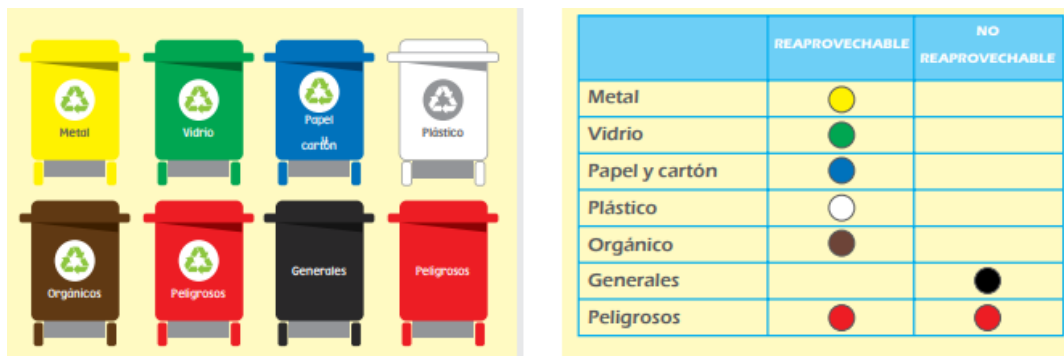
Metal
Vidrio
Papel y cartón
Plástico
Orgánicos
Peligrosos
Generales
Peligrosos

| | REAPROVECHABLE | NO REAPROVECHABLE |
|---|---|---|
| Metal | | |
| Vidrio | | |
| Papel y cartón | | |
| Plástico | | |
| Orgánico | | |
| Generales | | |
| Peligrosos | | |